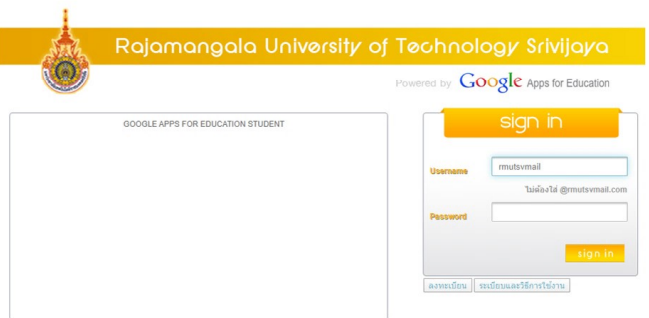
Rajamangala University of Technology Srivijaya

Powered by Google Apps for Education

GOOGLE APPS FOR EDUCATION STUDENT

sign in

Username rmutsvmail

ไม่ต้องใส่ @rmutsvmail.com

Password

sign in

ลงทะเบียน ระเบียบและวิธีการใช้งาน